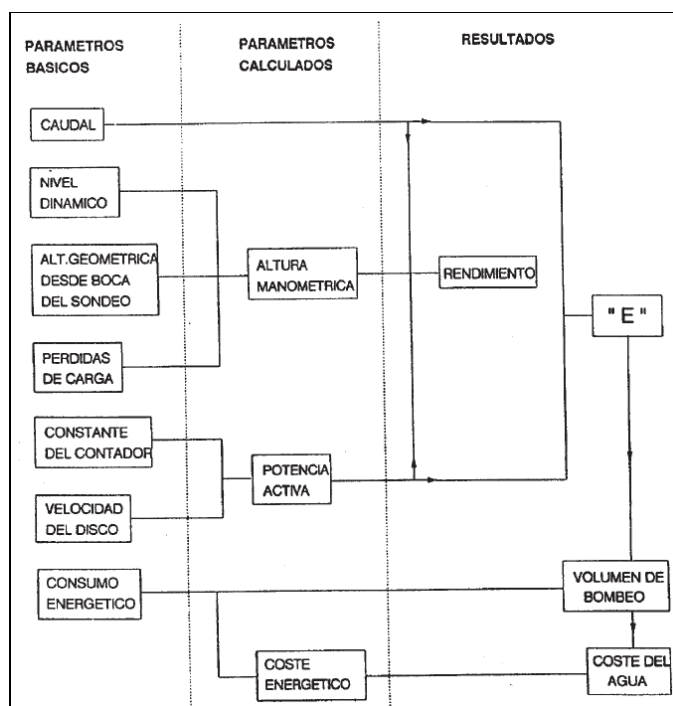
PARAMETROS BASICOS

PARAMETROS CALCULADOS

RESULTADOS

CAUDAL

NIVEL DINAMICO

ALT.GEOMETRICA DESDE BOCA DEL SONDEO

ALTURA MANOMETRICA

RENDIMIENTO

"E"

PERDIDAS DE CARGA

CONSTANTE DEL CONTADOR

POTENCIA ACTIVA

VELOCIDAD DEL DISCO

CONSUMO ENERGETICO

VOLUMEN DE BOMBEO

COSTE ENERGETICO

COSTE DEL AGUA